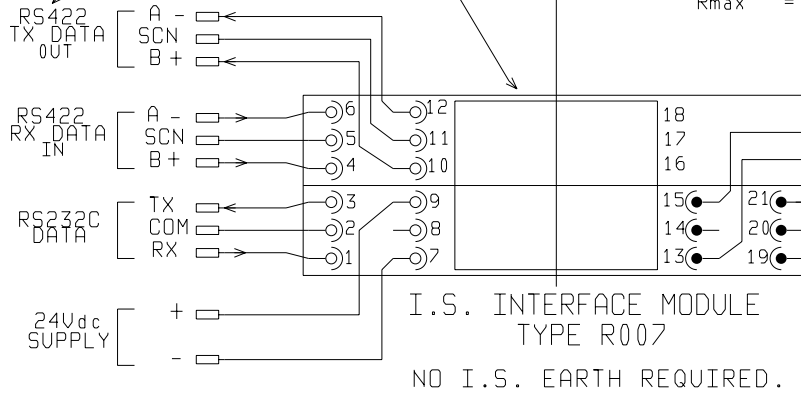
Rmax =

RS422 TX DATA OUT

A –
SCN
B +

RS422 RX DATA IN

A –
SCN
B +

RS232C DATA

TX
COM
RX

24Vdc SUPPLY

+
–

6
5
4
3
2
1

12
11
10
9
8
7

18
17
16
15
14
13

21
20
19

I.S. INTERFACE MODULE
TYPE R007

NO I.S. EARTH REQUIRED.